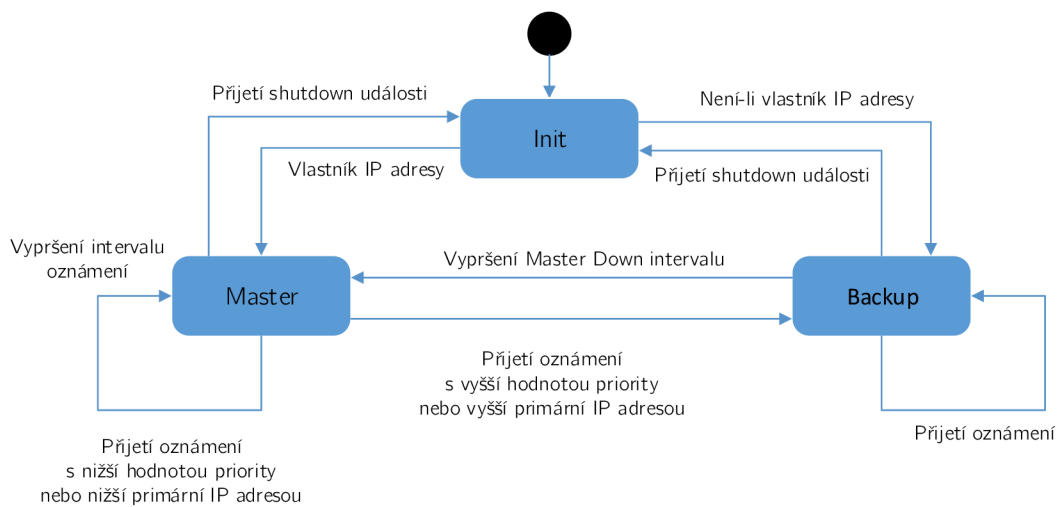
Přijetí shutdown události

Init

Není-li vlastník IP adresy

Vlastník IP adresy

Přijetí shutdown události

Vypršení intervalu oznámení

Vypršení Master Down intervalu

Master

Backup

Přijetí oznámení s vyšší hodnotou priority nebo vyšší primární IP adresou

Přijetí oznámení s nižší hodnotou priority nebo nižší primární IP adresou

Přijetí oznámení